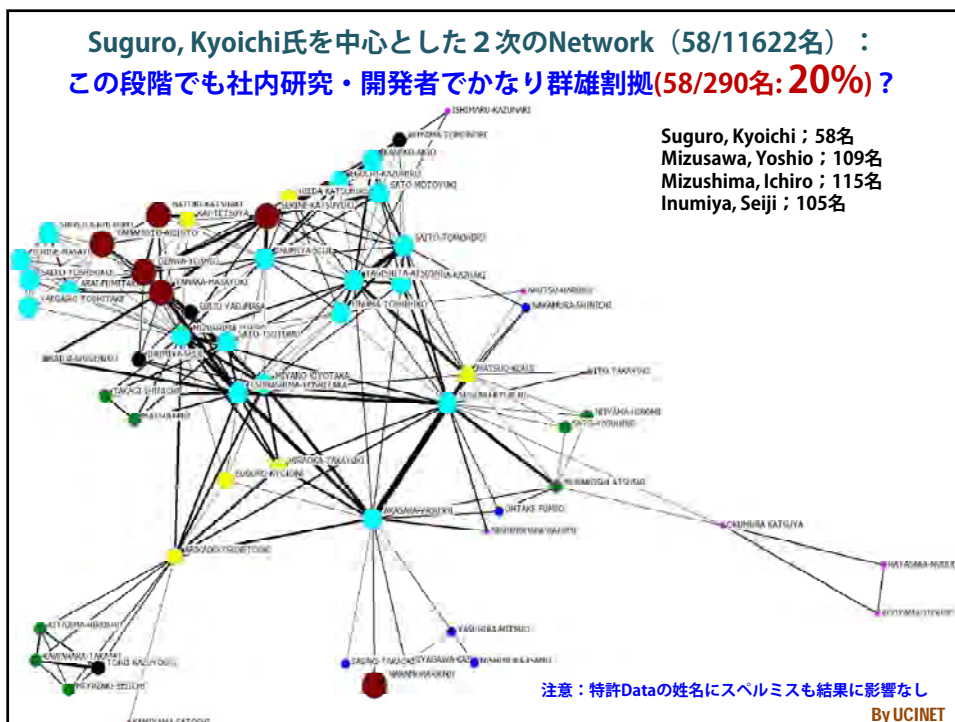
Suguro, Kyoichi氏を中心とした２次のNetwork（58/11622名）：
この段階でも社内研究・開発者でかなり群雄割拠(58/290名: 20%)？

Suguro, Kyoichi；58名
Mizusawa, Yoshio；109名
Mizushima, Ichiro；115名
Inumiya, Seiji；105名

ISHIMARU-KAZUNARI
SATO-MOTOYUKI
SEKINE-KATSUYUKI
SAITO-TOMOHIRO
MIYANO-KIYOTAKA
MATSUO-KOUJI
SATO-TSUTOMU
SUGURO-KYOICHI
ARAI-FUMITAKA
NAKAMURA-SHINICHI
KATSUMATA-KATSUYA
NAKAYAMA-KAZUHIRO
OHTAKE-FUMIO
AKASAKA-YASUSHI
KOKUMURA-KATSUYA
HATADAWA-NAOKI
TAKAGI-SHINICHI
TONE-KAZUYOSHI
YASUHIRA-MITSUO
SAEKI-TAKASHI
KAMIYAMA-SATOSHI

注意：特許Dataの姓名にスペルミスも結果に影響なし
By UCINET